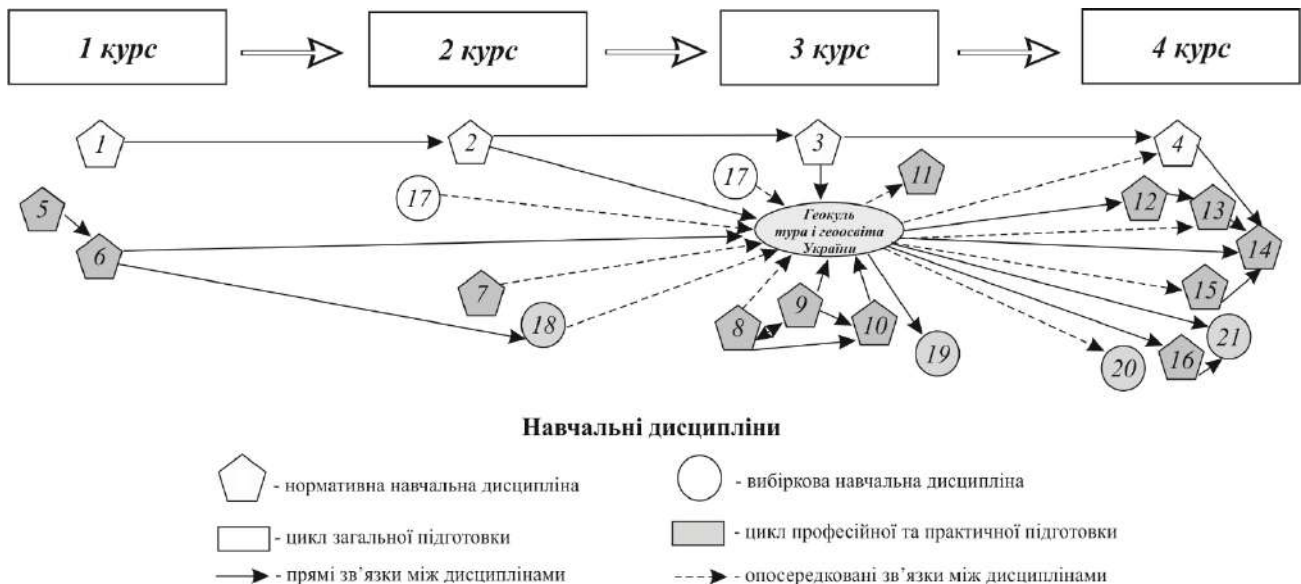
1 курс

2 курс

3 курс

4 курс

1

2

3

4

17

17

11

5

Геокультура і геоосвіта України

12

13

6

14

7

15

18

9

8

10

19

21

20

16

Навчальні дисципліни

- нормативна навчальна дисципліна

- вибіркова навчальна дисципліна

- цикл загальної підготовки

- цикл професійної та практичної підготовки

- прямі зв'язки між дисциплінами

- опосередковані зв'язки між дисциплінами